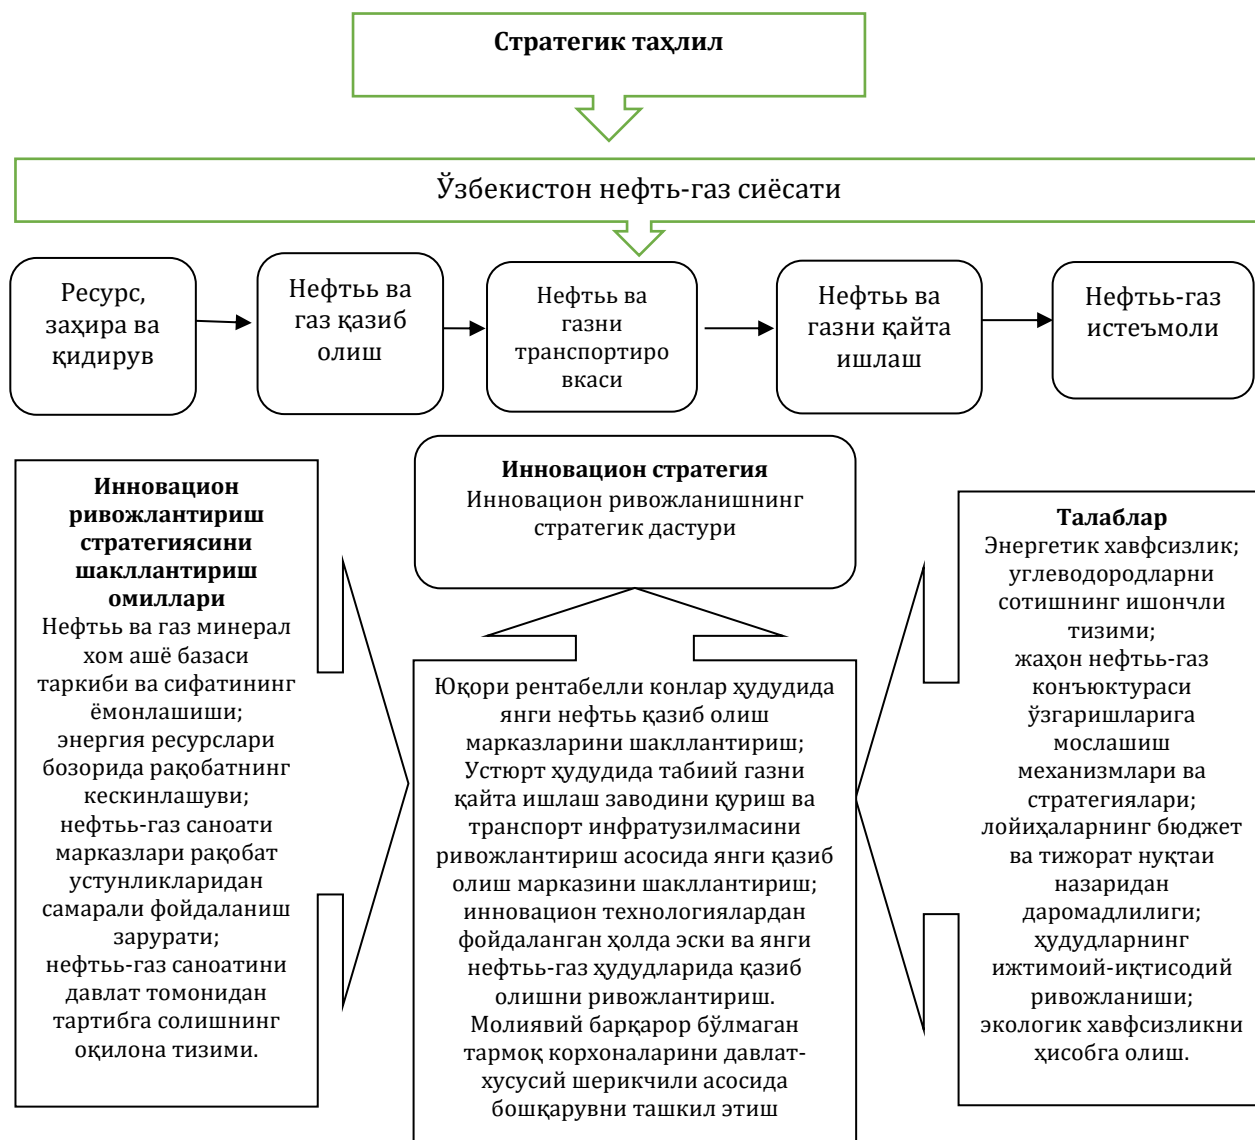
Стратегик таҳлил

Ўзбекистон нефть-газ сиёсати

Ресурс, заҳира ва қидирув

Нефтьь ва газ қазиб олиш

Нефтьь ва газни транспортировкаси

Нефтьь ва газни қайта ишлаш

Нефтьь-газ истеъмоли

**Инновацион ривожлантириш стратегиясини шакллантириш омиллари**
Нефтьь ва газ минерал хом ашё базаси таркиби ва сифатининг ёмонлашиши; энергия ресурслари бозорида рақобатнинг кескинлашуви; нефтьь-газ саноати марказлари рақобат устунликларидан самарали фойдаланиш зарурати; нефтьь-газ саноатини давлат томонидан тартибга солишнинг оқилона тизими.

**Инновацион стратегия**
Инновацион ривожланишнинг стратегик дастури

Юқори рентабелли конлар ҳудудида янги нефтьь қазиб олиш марказларини шакллантириш; Устюрт ҳудудида табиий газни қайта ишлаш заводини қуриш ва транспорт инфратузилмасини ривожлантириш асосида янги қазиб олиш марказини шакллантириш; инновацион технологиялардан фойдаланган ҳолда эски ва янги нефтьь-газ ҳудудларида қазиб олишни ривожлантириш. Молиявий барқарор бўлмаган тармоқ корхоналарини давлат-хусусий шерикчили асосида бошқарувни ташкил этиш

**Талаблар**
Энергетик хавфсизлик; углеводородларни сотишнинг ишончли тизими; жаҳон нефтьь-газ конъюктураси ўзгаришларига мослашиш механизмлари ва стратегиялари; лойиҳаларнинг бюджет ва тижорат нуқтаи назаридан даромадлилиги; ҳудудларнинг ижтимоий-иқтисодий ривожланиши; экологик хавфсизликни ҳисобга олиш.